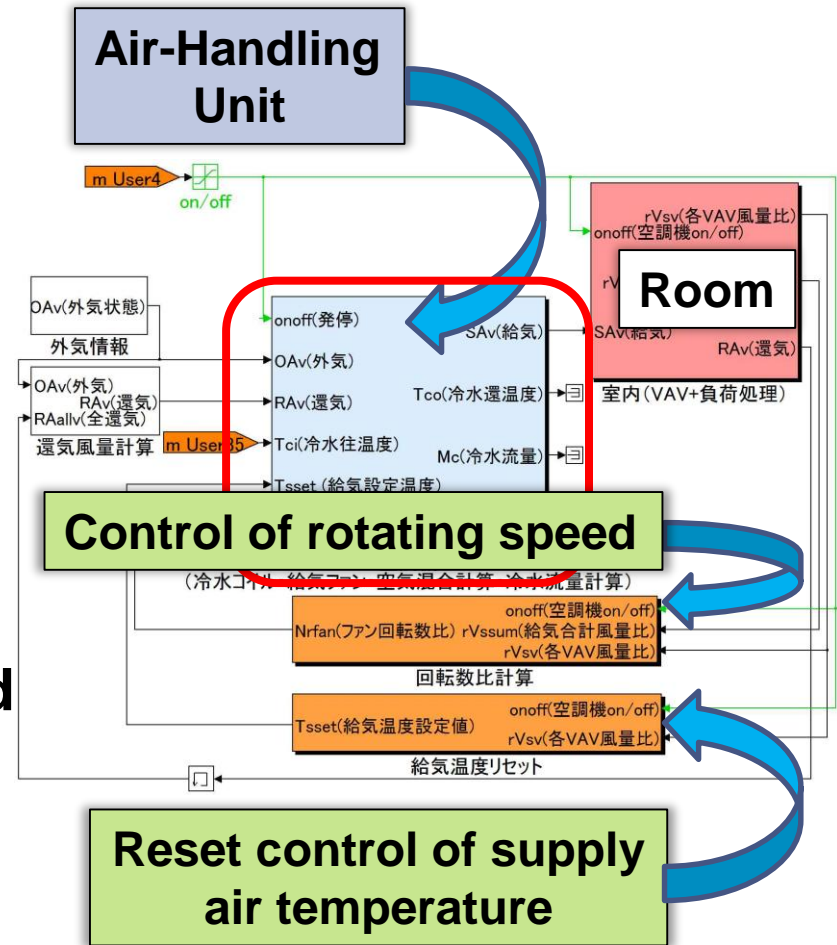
Air-Handling Unit

m User4

on/off

rVsv(各VAV風量比)
onoff(空調機on/off)

Room

SAv(給気)
RAv(還気)
室内(VAV+負荷処理)

OAv(外気状態)
外気情報

OAv(外気)
RAv(還気)
RAallv(全還気)
還気風量計算

onoff(発停)
OAv(外気)
RAv(還気)
m User35
Tci(冷水往温度)
Tsset(給気設定温度)

SAv(給気)
Tco(冷水還温度)
Mc(冷水流量)

Control of rotating speed

(冷水コイル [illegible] 給気ファン 空気混合計算 冷水流量計算)

onoff(空調機on/off)
Nrfan(ファン回転数比) rVssum(給気合計風量比)
rVsv(各VAV風量比)
回転数比計算

Tsset(給気温度設定値)
onoff(空調機on/off)
rVsv(各VAV風量比)
給気温度リセット

Reset control of supply air temperature